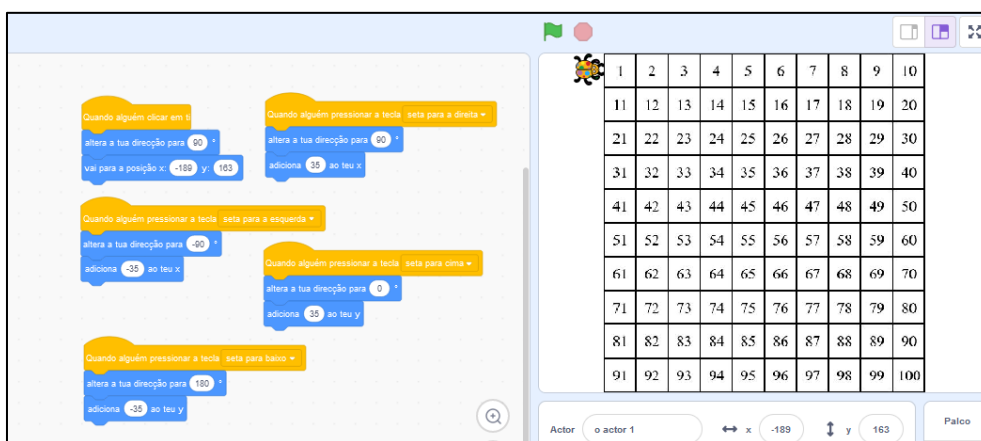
Quando alguém clicar em ti
altera a tua direcção para 90 °
vai para a posição x: -189 y: 163

Quando alguém pressionar a tecla seta para a direita
altera a tua direcção para 90 °
adiciona 35 ao teu x

Quando alguém pressionar a tecla seta para a esquerda
altera a tua direcção para -90 °
adiciona -35 ao teu x

Quando alguém pressionar a tecla seta para cima
altera a tua direcção para 0 °
adiciona 35 ao teu y

Quando alguém pressionar a tecla seta para baixo
altera a tua direcção para 180 °
adiciona -35 ao teu y

| 1 | 2 | 3 | 4 | 5 | 6 | 7 | 8 | 9 | 10 |
|---|---|---|---|---|---|---|---|---|---|
| 11 | 12 | 13 | 14 | 15 | 16 | 17 | 18 | 19 | 20 |
| 21 | 22 | 23 | 24 | 25 | 26 | 27 | 28 | 29 | 30 |
| 31 | 32 | 33 | 34 | 35 | 36 | 37 | 38 | 39 | 40 |
| 41 | 42 | 43 | 44 | 45 | 46 | 47 | 48 | 49 | 50 |
| 51 | 52 | 53 | 54 | 55 | 56 | 57 | 58 | 59 | 60 |
| 61 | 62 | 63 | 64 | 65 | 66 | 67 | 68 | 69 | 70 |
| 71 | 72 | 73 | 74 | 75 | 76 | 77 | 78 | 79 | 80 |
| 81 | 82 | 83 | 84 | 85 | 86 | 87 | 88 | 89 | 90 |
| 91 | 92 | 93 | 94 | 95 | 96 | 97 | 98 | 99 | 100 |

Actor o actor 1 x -189 y 163
Palco